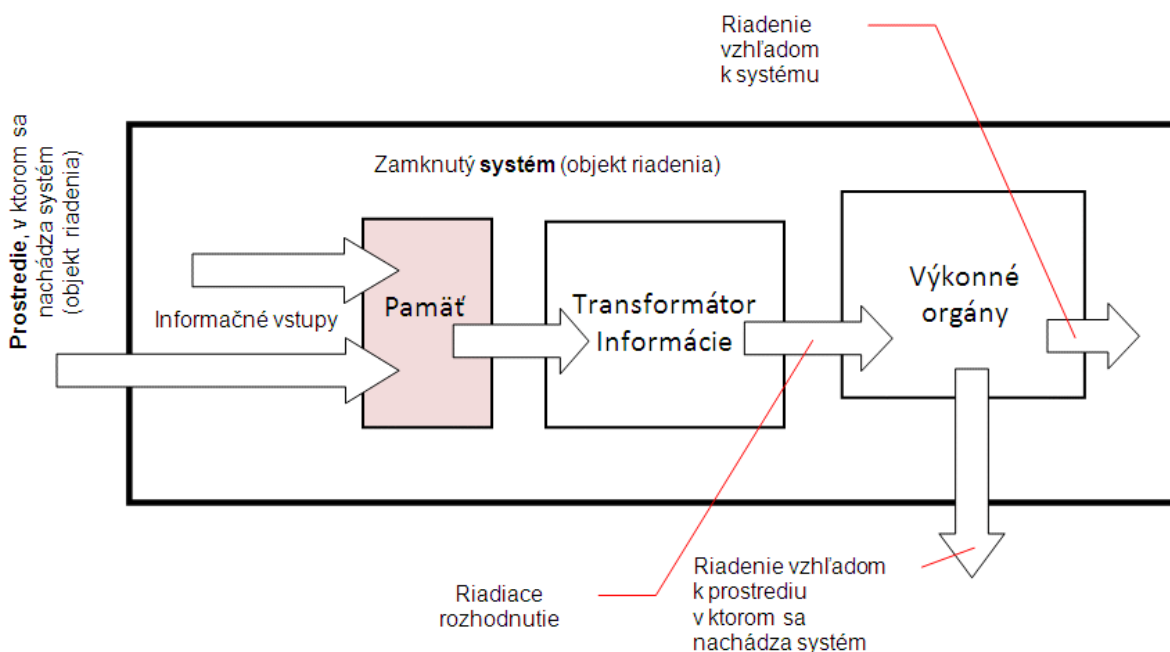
Riadenie vzhľadom k systému

Prostredie, v ktorom sa nachádza systém (objekt riadenia)

Zamknutý **systém** (objekt riadenia)

Informačné vstupy

Pamäť

Transformátor Informácie

Výkonné orgány

Riadiace rozhodnutie

Riadenie vzhľadom k prostrediu v ktorom sa nachádza systém